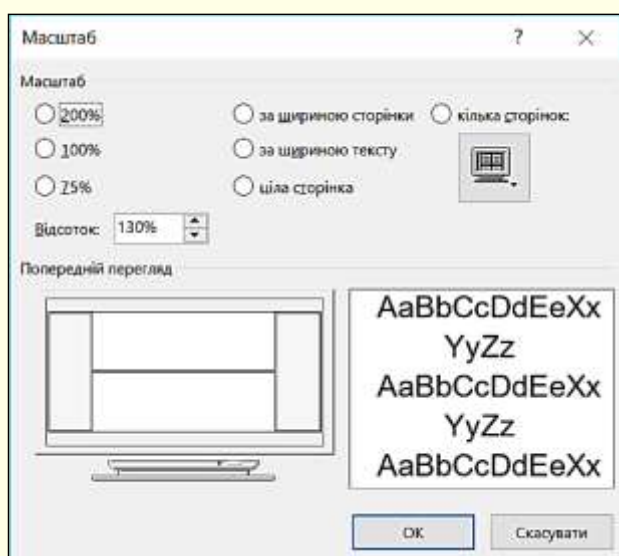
Масштаб

?

×

Масштаб

200%

за шириною сторінки

кілька сторінок:

100%

за шириною тексту

75%

ціла сторінка

Відсоток: 130%

Попередній перегляд

AaBbCcDdEeXx YyZz AaBbCcDdEeXx YyZz AaBbCcDdEeXx

OK

Скасувати